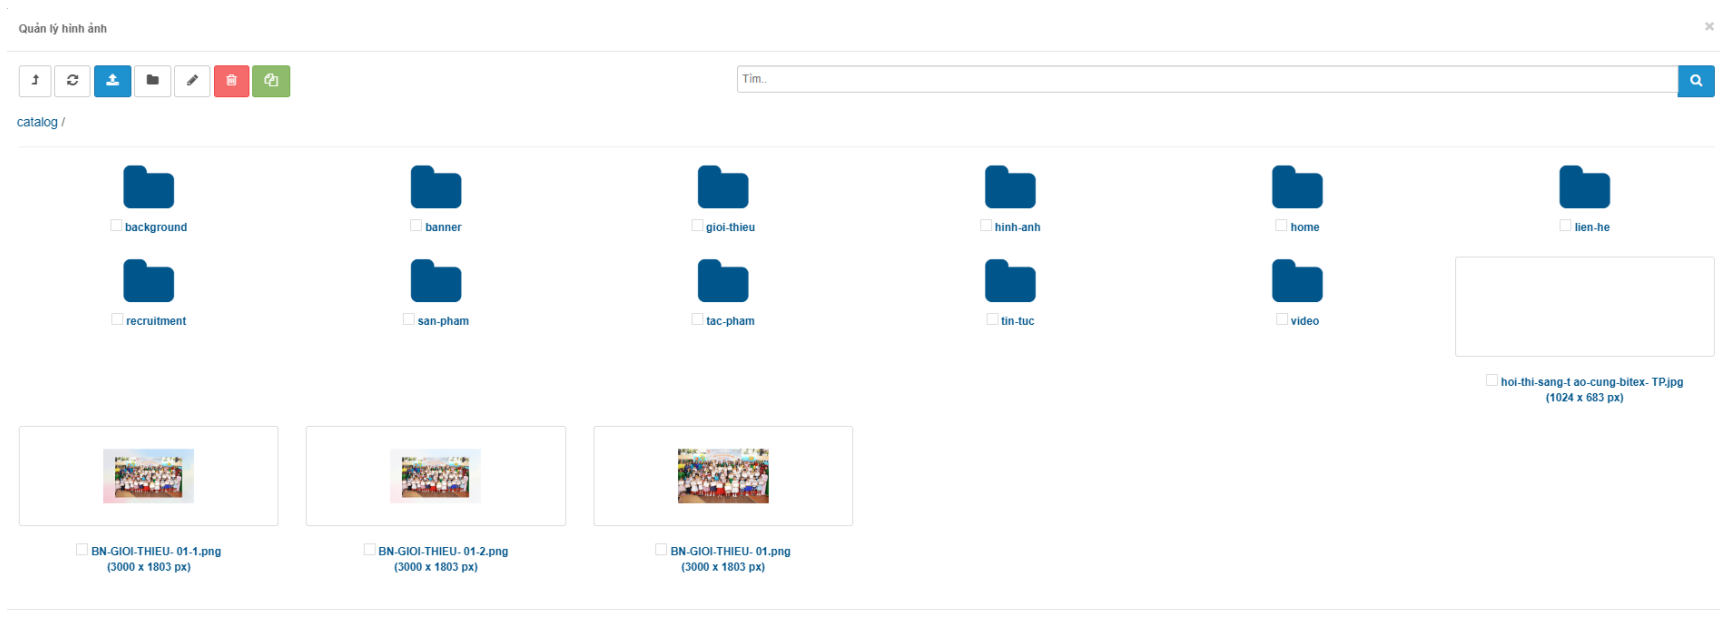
Quản lý hình ảnh

×

Tìm..

catalog /

background

banner

gioi-thieu

hinh-anh

home

lien-he

recruitment

san-pham

tac-pham

tin-tuc

video

hoi-thi-sang-t ao-cung-bitex- TP.jpg (1024 x 683 px)

BN-GIOI-THIEU- 01-1.png (3000 x 1803 px)

BN-GIOI-THIEU- 01-2.png (3000 x 1803 px)

BN-GIOI-THIEU- 01.png (3000 x 1803 px)